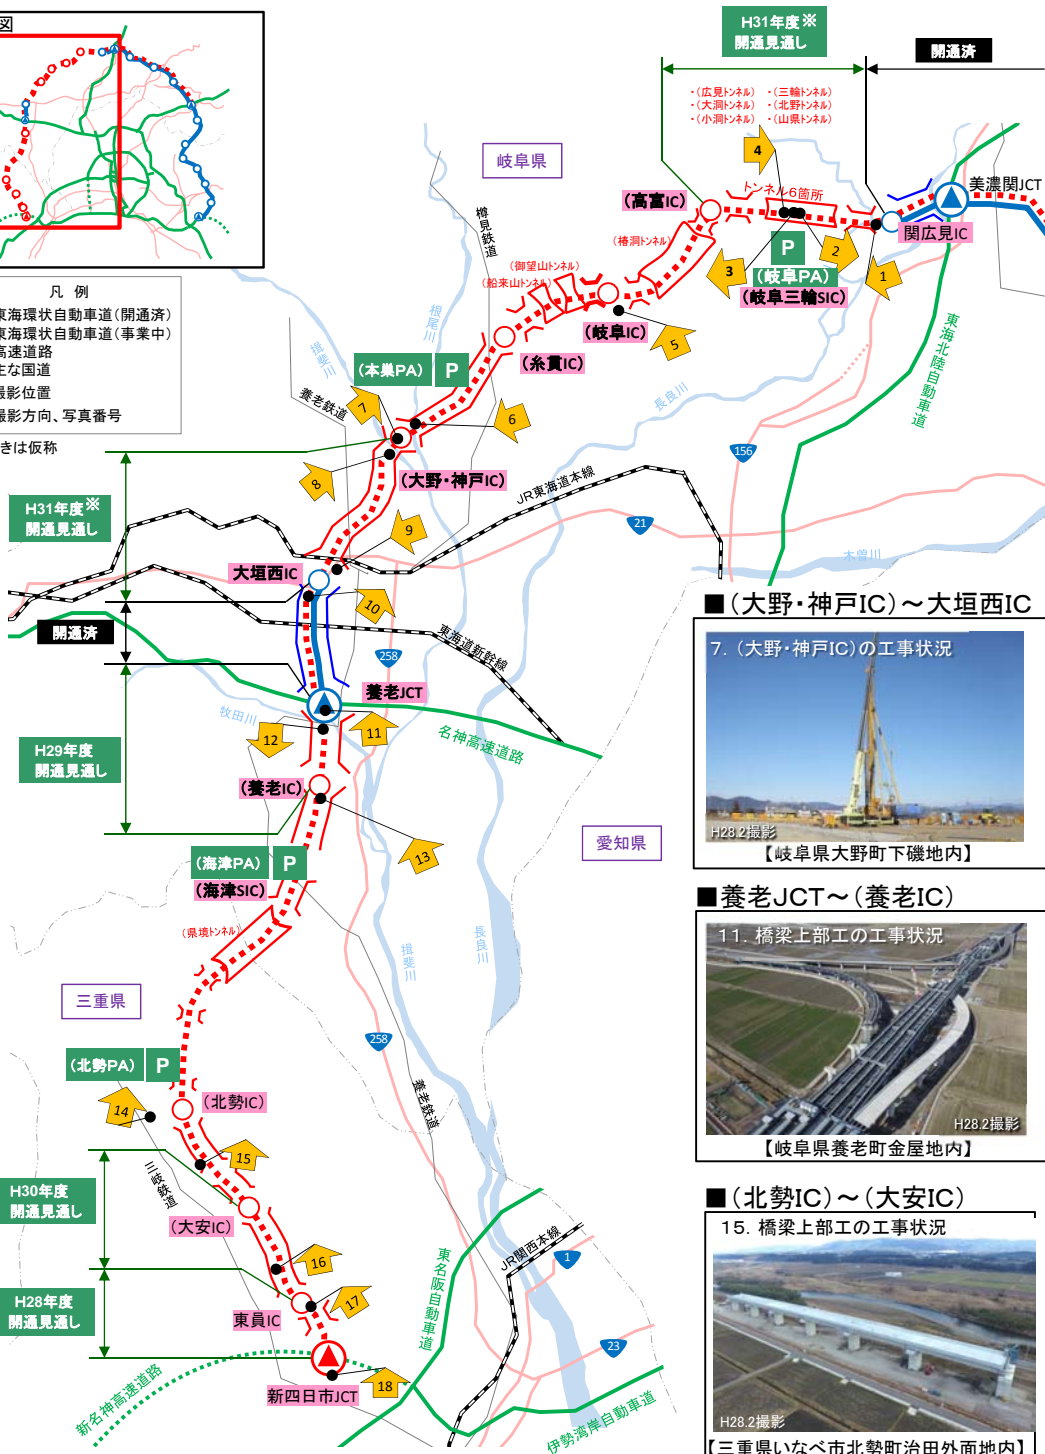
図

凡 例
東海環状自動車道(開通済)
東海環状自動車道(事業中)
高速道路
主な国道
撮影位置
撮影方向、写真番号
きは仮称

H31年度※
開通見通し

開通済

・(広見トンネル) ・(三輪トンネル)
・(大洞トンネル) ・(北野トンネル)
・(小洞トンネル) ・(山県トンネル)

岐阜県
樽見鉄道
根尾川
揖斐川
養老鉄道
長良川
(高富IC)
トンネル6箇所
(椿洞トンネル)
(御望山トンネル)
(船来山トンネル)
美濃関JCT
関広見IC
(岐阜PA)
(岐阜三輪SIC)
(岐阜IC)
(糸貫IC)
(本巣PA)
(大野・神戸IC)
東海北陸自動車道
JR東海道本線
木曽川
156
21
大垣西IC
東海道新幹線
258
養老JCT
牧田川
名神高速道路
(養老IC)
(海津PA)
(海津SIC)
(県境トンネル)
愛知県
揖斐川
長良川
三重県
258
養老鉄道
(北勢PA)
(北勢IC)
三岐鉄道
(大安IC)
東員IC
新四日市JCT
新名神高速道路
東名阪自動車道
JR関西本線
1
23
伊勢湾岸自動車道

H31年度※
開通見通し
開通済
H29年度
開通見通し
H30年度
開通見通し
H28年度
開通見通し

1 2 3 4 5 6 7 8 9 10 11 12 13 14 15 16 17 18
P P P P

■(大野・神戸IC)~大垣西IC
7.(大野・神戸IC)の工事状況
H28.2撮影
【岐阜県大野町下磯地内】

■養老JCT~(養老IC)
11.橋梁上部工の工事状況
H28.2撮影
【岐阜県養老町金屋地内】

■(北勢IC)~(大安IC)
15.橋梁上部工の工事状況
H28.2撮影
【三重県いなべ市北勢町治田外面地内】